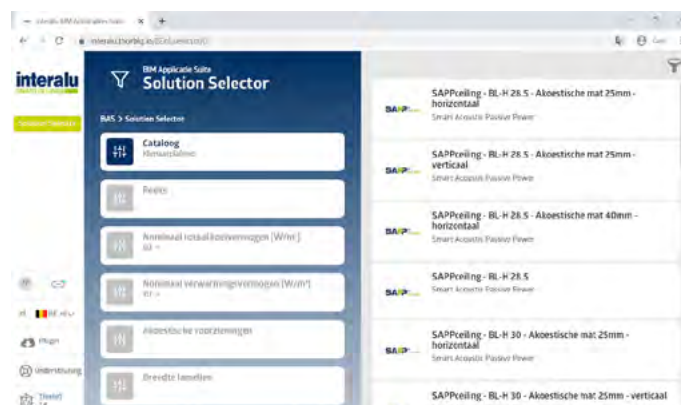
interalu

BIM Applicatie Suite
Solution Selector

BAS > Solution Selector

Catalog
Klimaatplafond

Reeks

Nominaal totaal koelvermogen [W/m²]

Nominaal verwarmingsvermogen [W/m²]

Akoestische voorzieningen

Breedte lamellen

SAPPceiling - BL-H 28.5 - Akoestische mat 25mm - horizontaal
Smart Acoustic Passive Power

SAPPceiling - BL-H 28.5 - Akoestische mat 25mm - verticaal
Smart Acoustic Passive Power

SAPPceiling - BL-H 28.5 - Akoestische mat 40mm - horizontaal
Smart Acoustic Passive Power

SAPPceiling - BL-H 28.5
Smart Acoustic Passive Power

SAPPceiling - BL-H 30 - Akoestische mat 25mm - horizontaal
Smart Acoustic Passive Power

SAPPceiling - BL-H 30 - Akoestische mat 25mm - verticaal

Plugin

Ondersteuning